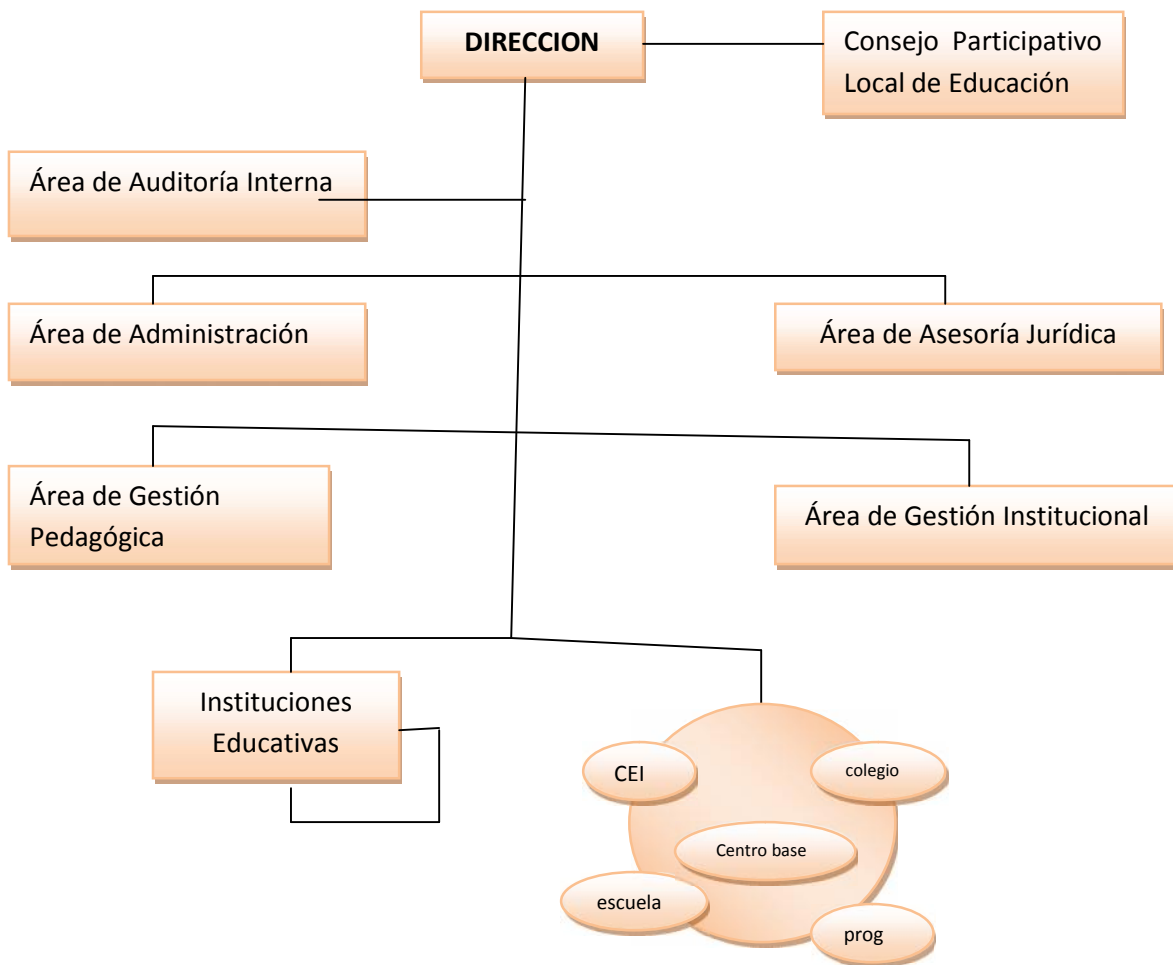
DIRECCION

Consejo Participativo Local de Educación

Área de Auditoría Interna

Área de Administración

Área de Asesoría Jurídica

Área de Gestión Pedagógica

Área de Gestión Institucional

Instituciones Educativas

CEI

colegio

Centro base

escuela

prog